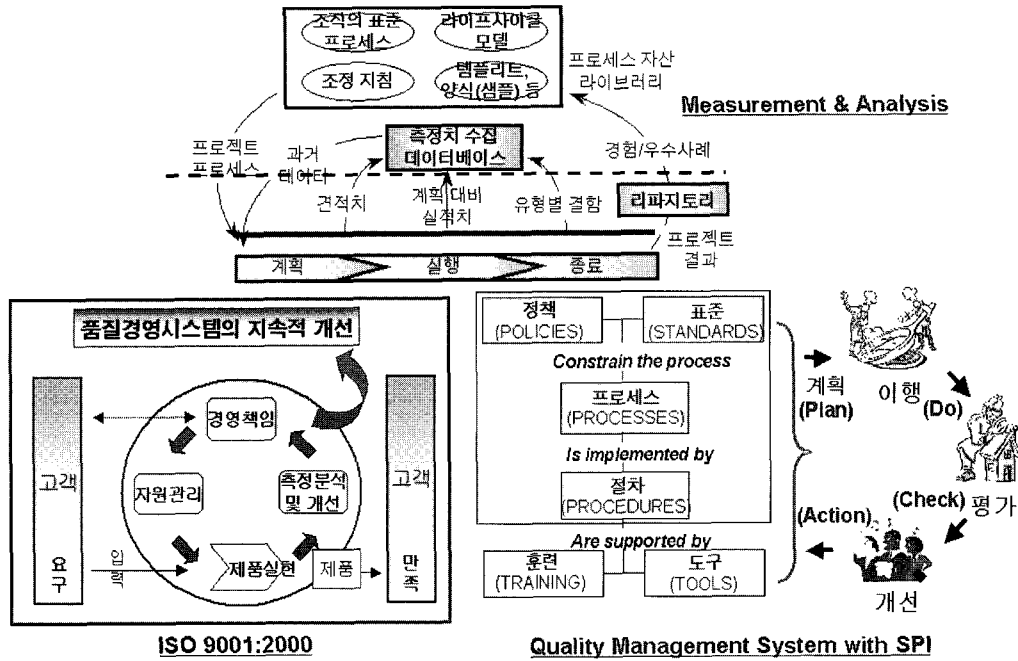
조직의 표준 프로세스
라이프사이클 모델
조정 지침
템플리트, 양식(샘플) 등

프로세스 자산 라이브러리

Measurement & Analysis

프로젝트 프로세스
과거 데이터
측정치 수집 데이터베이스
경험/우수사례
견적치
계획 대비 실적치
유형별 결함
리파지토리
프로젝트 결과

계획
실행
종료

품질경영시스템의 지속적 개선

고객
요구
입력
경영책임
자원관리
측정분석 및 개선
제품실현
제품
고객
만족

ISO 9001:2000

정책 (POLICIES)
표준 (STANDARDS)
Constrain the process
프로세스 (PROCESSES)
Is implemented by
절차 (PROCEDURES)
Are supported by
훈련 (TRAINING)
도구 (TOOLS)

계획 (Plan)
이행 (Do)
(Check) 평가
(Action)
개선

Quality Management System with SPI